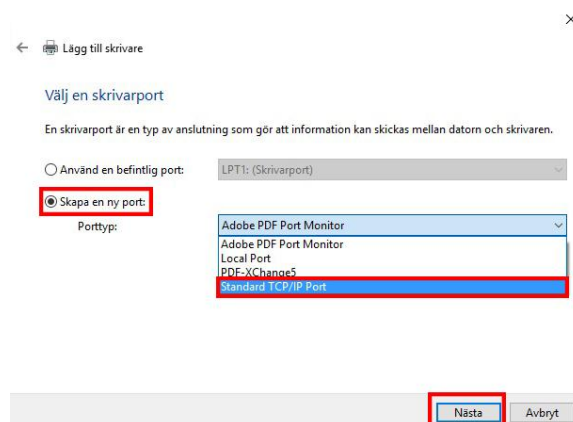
×

Lägg till skrivare

Välj en skrivarport

En skrivarport är en typ av anslutning som gör att information kan skickas mellan datorn och skrivaren.

Använd en befintlig port: LPT1: (Skrivarport)

Skapa en ny port:

Porttyp: Adobe PDF Port Monitor

Adobe PDF Port Monitor
Local Port
PDF-XChange5
Standard TCP/IP Port

Nästa Avbryt